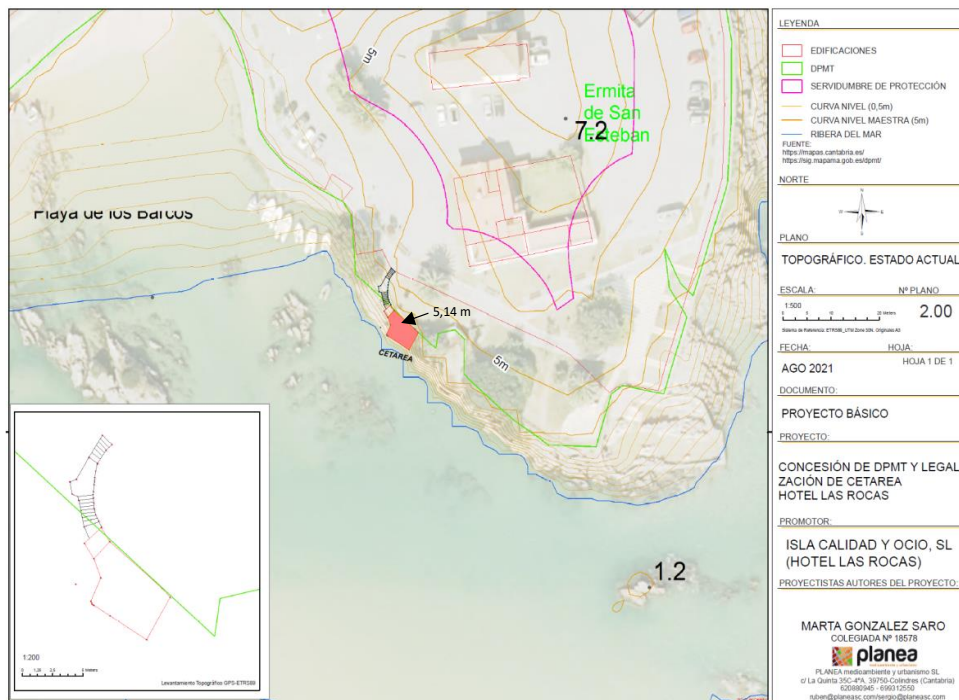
5m

Ermita de San Esteban

7.2

Playa de los Barcos

5,14 m

CETAREA

5m

1.2

1:200

0 1.25 2.5 5 Meters

Levantamiento Topográfico GPS-ETRS89

LEYENDA

EDIFICACIONES

DPMT

SERVIDUMBRE DE PROTECCIÓN

CURVA NIVEL (0,5m)

CURVA NIVEL MAESTRA (5m)

RIBERA DEL MAR

FUENTE:
https://mapas.cantabria.es/
https://sig.mapama.gob.es/dpmt/

NORTE

PLANO

TOPOGRÁFICO. ESTADO ACTUAL

ESCALA: Nº PLANO

1:500

2.00

Sistema de Referencia: ETRS89_UTM Zone 30N. Originales A3

FECHA: HOJA:

AGO 2021 HOJA 1 DE 1

DOCUMENTO:

PROYECTO BÁSICO

PROYECTO:

CONCESIÓN DE DPMT Y LEGALIZACIÓN DE CETAREA HOTEL LAS ROCAS

PROMOTOR:

ISLA CALIDAD Y OCIO, SL (HOTEL LAS ROCAS)

PROYECTISTAS AUTORES DEL PROYECTO:

MARTA GONZALEZ SARO
COLEGIADA Nº 18578

planea

PLANEA medioambiente y urbanismo SL
c/ La Quinta 35C-4ºA. 39750-Colindres (Cantabria)
620890945 - 699312550
ruben@planeasc.com/sergio@planeasc.com